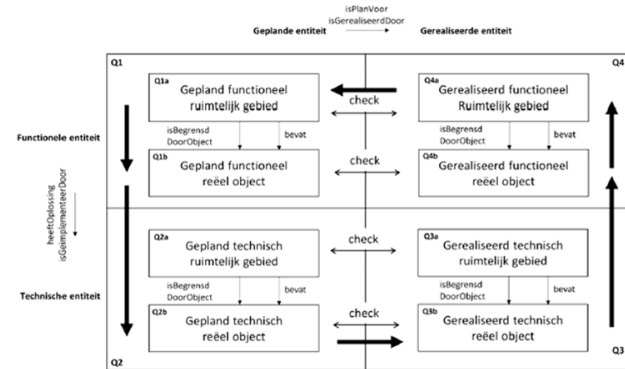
Geplande entiteit

isPlanVoor
isGerealiseerdDoor

Gerealiseerde entiteit

Q1

Q4

Functionele entiteit

Q1a
Gepland functioneel ruimtelijk gebied

check

Q4a
Gerealiseerd functioneel Ruimtelijk gebied

isBegrensd DoorObject

bevat

isBegrensd DoorObject

bevat

Q1b
Gepland functioneel reëel object

check

Q4b
Gerealiseerd functioneel reëel object

heeftOplossing
isGeïmplementeerDoor

Q2a
Gepland technisch ruimtelijk gebied

check

Q3a
Gerealiseerd technisch ruimtelijk gebied

Technische entiteit

isBegrensd DoorObject

bevat

isBegrensd DoorObject

bevat

Q2b
Gepland technisch reëel object

check

Q3b
Gerealiseerd technisch reëel object

Q2

Q3